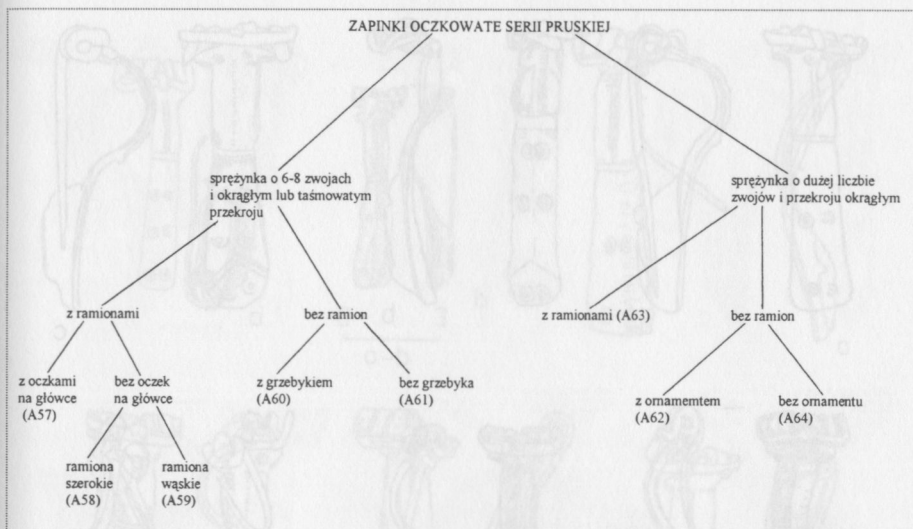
ZAPINKI OCZKOWATE SERII PRUSKIEJ

sprężynka o 6-8 zwojach i okrągłym lub taśmowatym przekroju

sprężynka o dużej liczbie zwojów i przekroju okrągłym

z ramionami

bez ramion

z ramionami (A63)

bez ramion

z oczkami na główce (A57)

bez oczek na główce

z grzebykiem (A60)

bez grzebyka (A61)

z ornamemtem (A62)

bez ornamentu (A64)

ramiona szerokie (A58)

ramiona wąskie (A59)